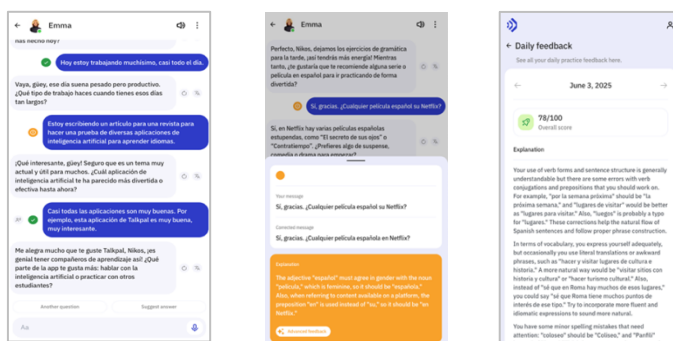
Emma

has hecho hoy?

Hoy estoy trabajando muchísimo, casi todo el día.

Vaya, güey, eso dia suena pesado pero productivo. ¿Qué tipo de trabajo haces cuando tienes esos días tan largos?

Estoy escribiendo un artículo para una revista para hacer una prueba de diversas aplicaciones de inteligencia artificial para aprender idiomas.

¡Qué interesante, güey! Seguro que es un tema muy actual y útil para muchos. ¿Cuál aplicación de inteligencia artificial te ha parecido más divertida o efectiva hasta ahora?

Casi todas las aplicaciones son muy buenas. Por ejemplo, esta aplicación de Talkpal es muy buena, muy interesante.

Me alegra mucho que te guste Talkpal, Nikos, ¡es genial tener compañeros de aprendizaje así! ¿Qué parte de la app te gusta más: hablar con la inteligencia artificial o practicar con otros estudiantes?

Another question

Suggest answer

Aa

Emma

Perfecto, Nikos, dejamos los ejercicios de gramática para la tarde, ¡así tendrás más energía! Mientras tanto, ¿te gustaría que te recomiende alguna serie o película en español para ir practicando de forma divertida?

Sí, gracias. ¿Cualquier película español su Netflix?

Sí, en Netflix hay varias películas españolas estupendas, como "El secreto de sus ojos" o "Contratiempo". ¿Prefieres algo de suspense, comedia o drama para empezar?

Your message

Sí, gracias. ¿Cualquier película español su Netflix?

Corrected message

Sí, gracias. ¿Cualquier película española en Netflix?

Explanation

The adjective "español" must agree in gender with the noun "película," which is feminine, so it should be "española." Also, when referring to content available on a platform, the preposition "en" is used instead of "su," so it should be "en Netflix."

Advanced feedback

Daily feedback

See all your daily practice feedback here.

June 3, 2025

78/100

Overall score

Explanation

Your use of verb forms and sentence structure is generally understandable but there are some errors with verb conjugations and prepositions that you should work on. For example, "por la semana próxima" should be "la próxima semana," and "lugares de visitar" would be better as "lugares para visitar." Also, "luegos" is probably a typo for "lugares." These corrections help the natural flow of Spanish sentences and follow proper phrase construction.

In terms of vocabulary, you express yourself adequately, but occasionally you use literal translations or awkward phrases, such as "hacer y visitar lugares de cultura e historia." A more natural way would be "visitar sitios con historia y cultura" or "hacer turismo cultural." Also, instead of "sé que en Roma hay muchos de esos lugares," you could say "sé que Roma tiene muchos puntos de interés de ese tipo." Try to incorporate more fluent and idiomatic expressions to sound more natural.

You have some minor spelling mistakes that need attention: "coloseo" should be "Coliseo," and "Panfil"